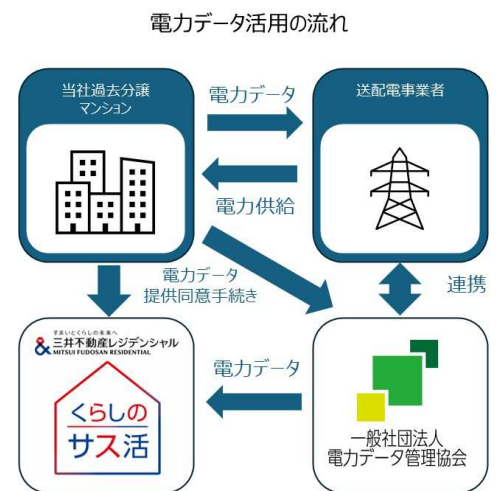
電力データ活用の流れ

当社過去分譲
マンション

電力データ

送配電事業者

電力供給

電力データ
提供同意手続き

連携

すまいとくらしの未来へ
三井不動産レジデンシャル
MITSUI FUDOSAN RESIDENTIAL

くらしの
サス活

電力データ

一般社団法人
電力データ管理協会